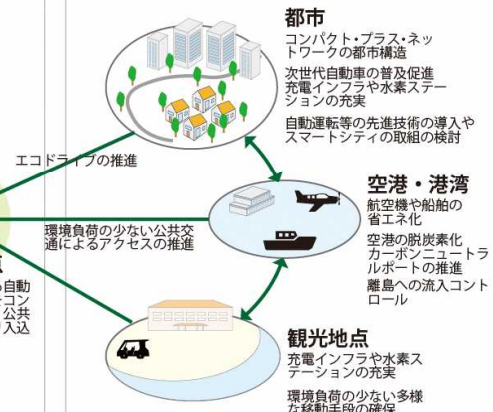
都市

コンパクト・プラス・ネットワークの都市構造

次世代自動車の普及促進
充電インフラや水素ステーションの充実

自動運転等の先進技術の導入やスマートシティの取組の検討

エコドライブの推進

空港・港湾

航空機や船舶の省エネ化

空港の脱炭素化
カーボンニュートラルポートの推進
離島への流入コントロール

環境負荷の少ない公共交通によるアクセスの推進

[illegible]
自動
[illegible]コン
公共
入込

観光地点

充電インフラや水素ステーションの充実

環境負荷の少ない多様な移動手段の確保